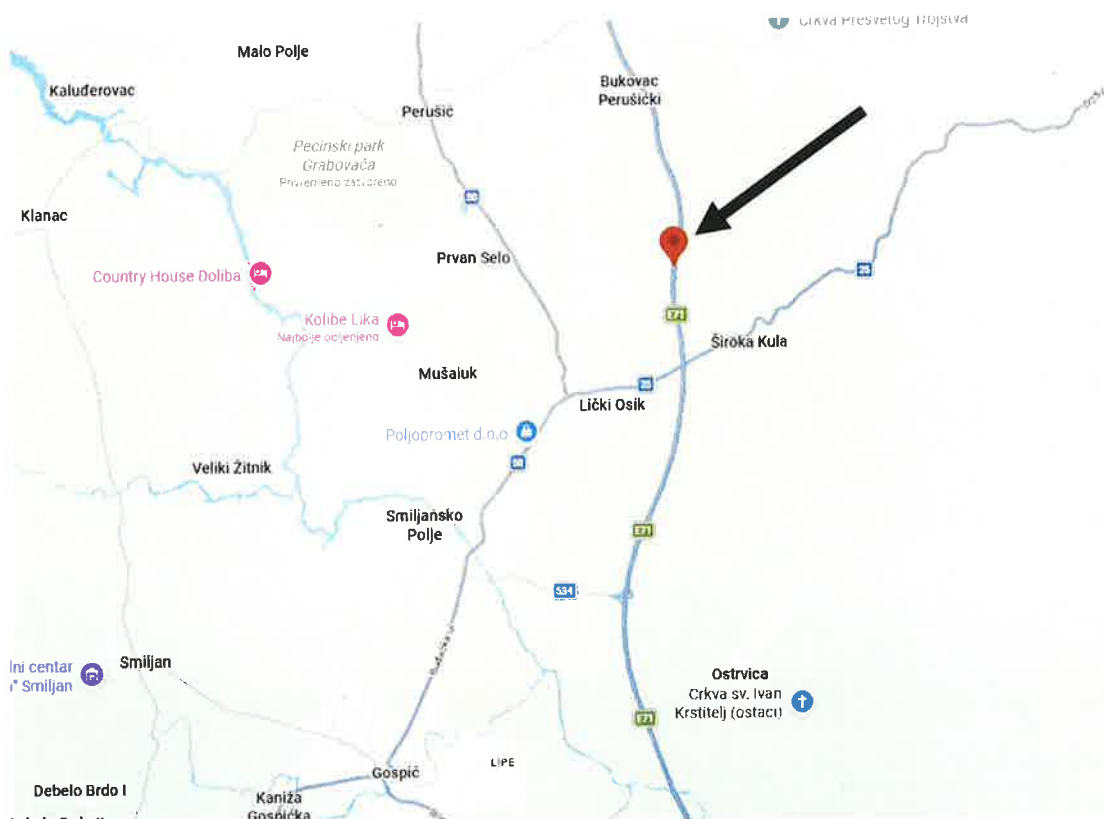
Crkva Presvetog Trojstva

Malo Polje

Kaluđerovac

Bukovac Perušićki

Perušić

Pecinski park Grabovača
Privremeno zatvoreno

Klanac

Prvan Selo

Country House Doliba

Kolibe Lika
Najbolje ocijenjeno

E71

Široka Kula

25

Mušaluk

Lički Osik

Poljopromet d.o.o

Veliki Žitnik

Smiljansko Polje

E71

534

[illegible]ni centar
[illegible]" Smiljan

Smiljan

Ostrvica
Crkva sv. Ivan Krstitelj (ostaci)

E71

LIPE

Gospić

Debelo Brdo I

Kaniža Gospićka